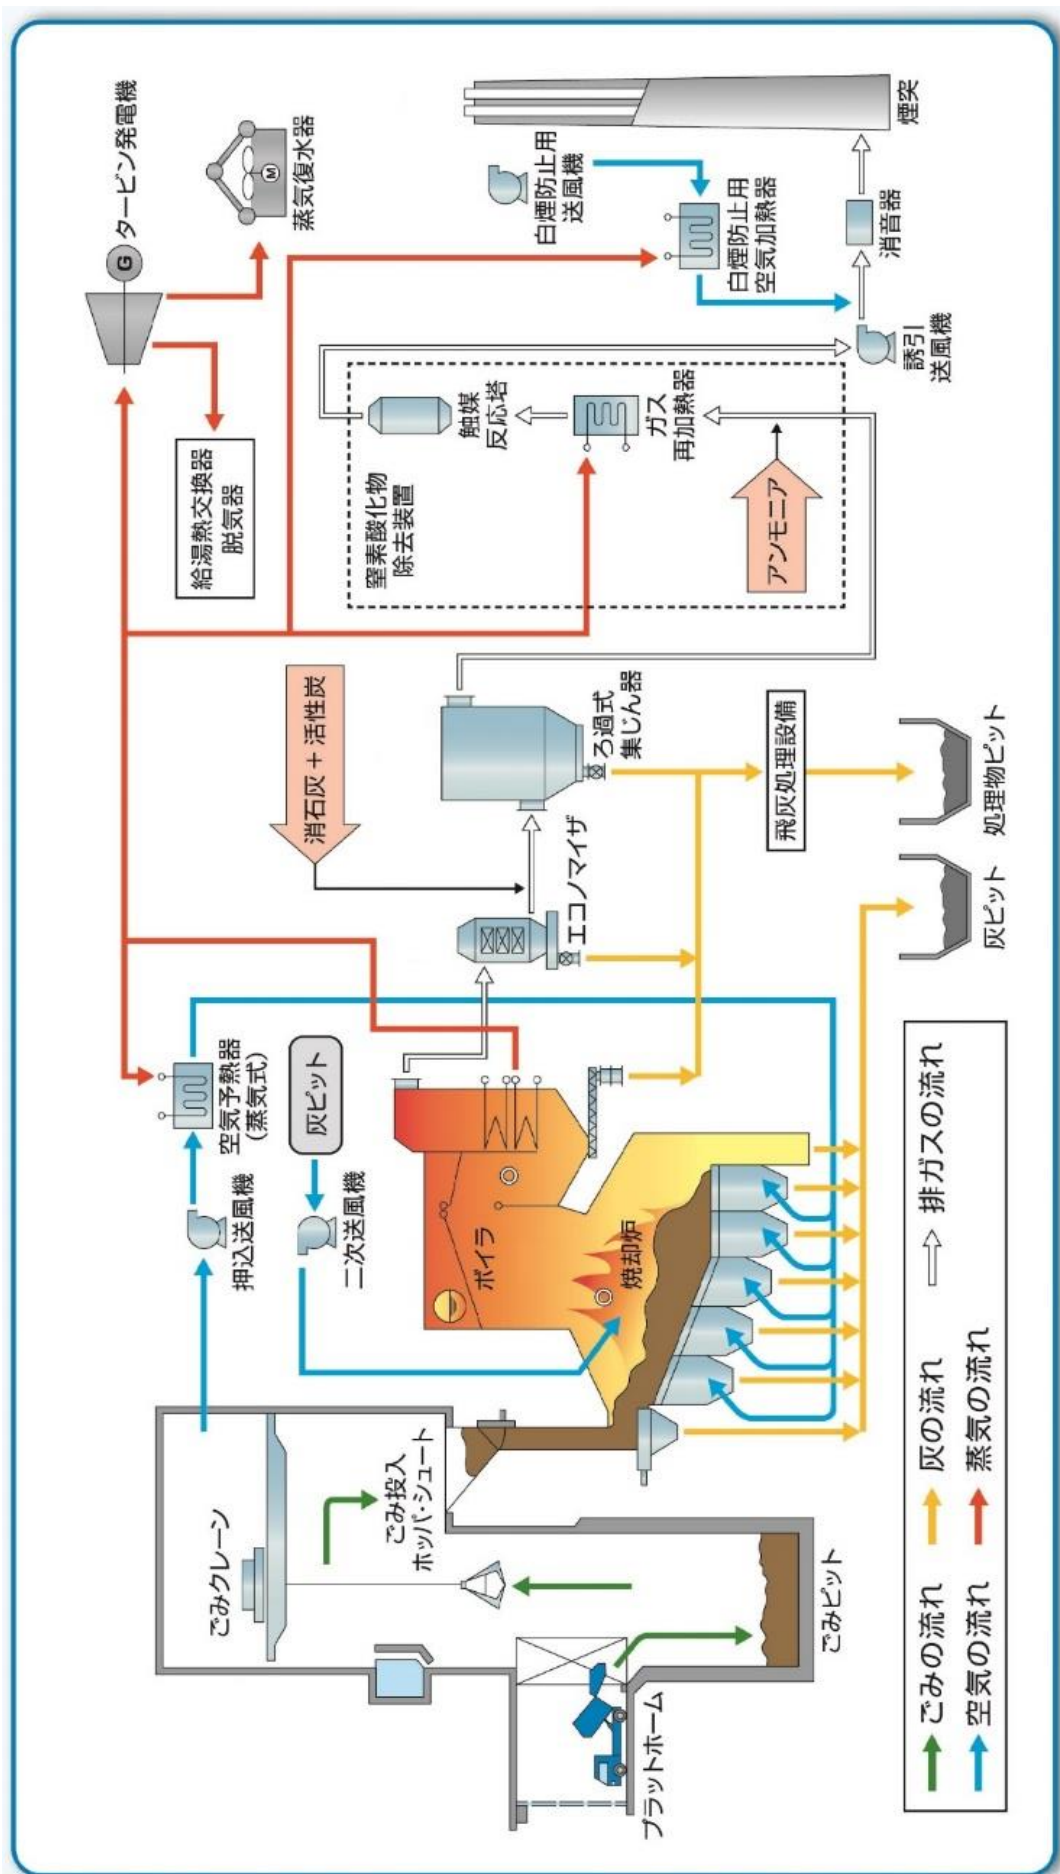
タービン発電機
G
蒸気復水器
M
給湯熱交換器
脱気器
白煙防止用
送風機
白煙防止用
空気加熱器
煙突
消音器
誘引
送風機
触媒
反応塔
ガス
再加熱器
窒素酸化物
除去装置
アンモニア
消石灰＋活性炭
ろ過式
集じん器
エコノマイザ
飛灰処理設備
処理物ピット
灰ピット
空気予熱器
(蒸気式)
灰ピット
押込送風機
二次送風機
ボイラ
焼却炉
ごみクレーン
ごみ投入
ホッパ・シュート
ごみピット
プラットホーム
ごみの流れ
空気の流れ
灰の流れ
蒸気の流れ
排ガスの流れ